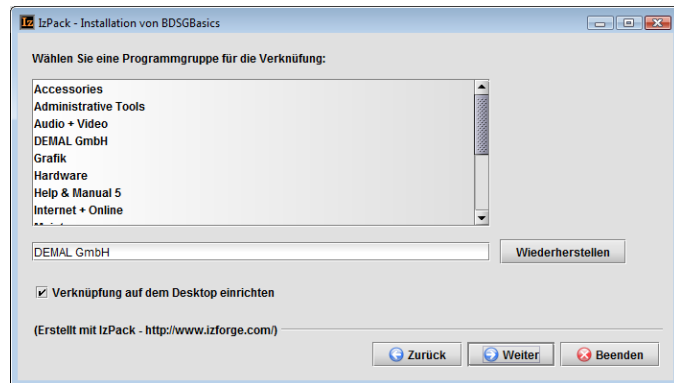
IzPack - Installation von BDSGBasics

Wählen Sie eine Programmgruppe für die Verknüfung:

Accessories
Administrative Tools
Audio + Video
DEMAL GmbH
Grafik
Hardware
Help & Manual 5
Internet + Online
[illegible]

DEMAL GmbH

Wiederherstellen

Verknüpfung auf dem Desktop einrichten

(Erstellt mit IzPack - http://www.izforge.com/)

Zurück

Weiter

Beenden